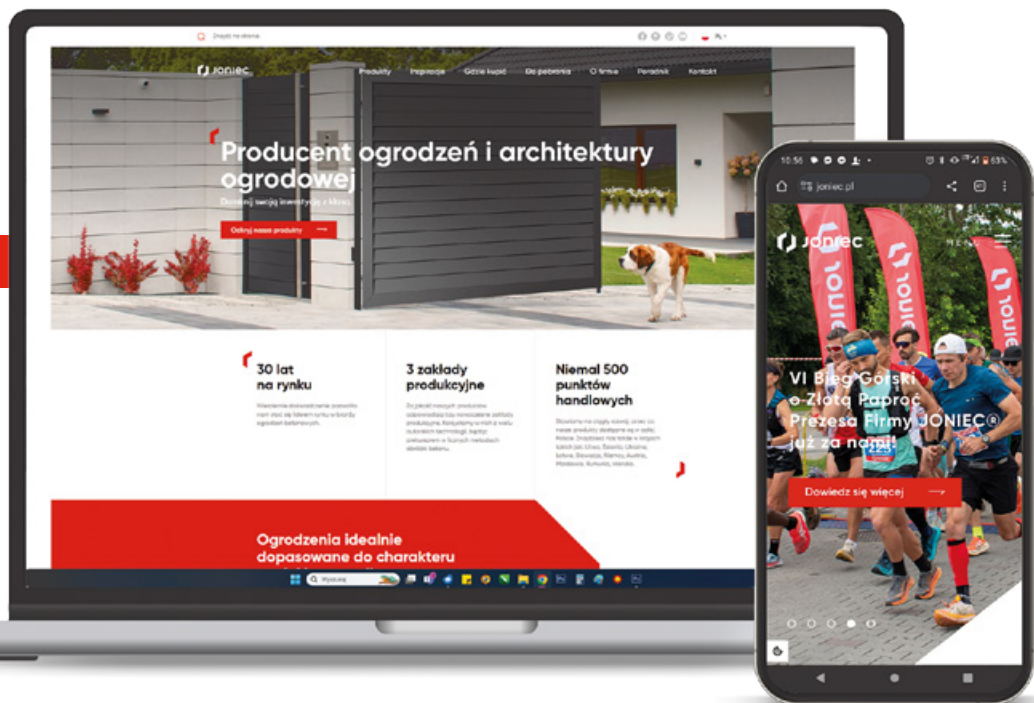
Znajdź na stronie

JONIEC

Produkty Inspiracje Gdzie kupić Do pobrania O firmie Poradnik Kontakt

Producent ogrodzeń i architektury ogrodowej

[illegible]

Odkryj nasze produkty

30 lat na rynku

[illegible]

3 zakłady produkcyjne

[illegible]

Niemal 500 punktów handlowych

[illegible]

Ogrodzenia idealnie dopasowane do charakteru

Wyszukaj

10:56

joniec.pl

JONIEC

MENU

VI Bieg Górski o Złotą Paproć Prezesa Firmy JONIEC® już za nami!

Dowiedz się więcej

225